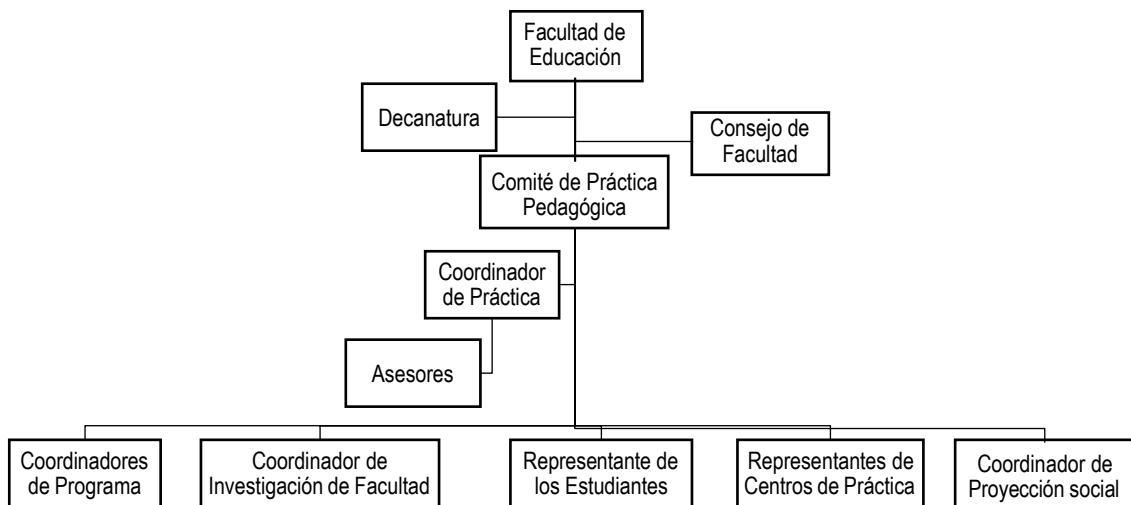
Facultad de Educación

Decanatura

Consejo de Facultad

Comité de Práctica Pedagógica

Coordinador de Práctica

Asesores

Coordinadores de Programa

Coordinador de Investigación de Facultad

Representante de los Estudiantes

Representantes de Centros de Práctica

Coordinador de Proyección social